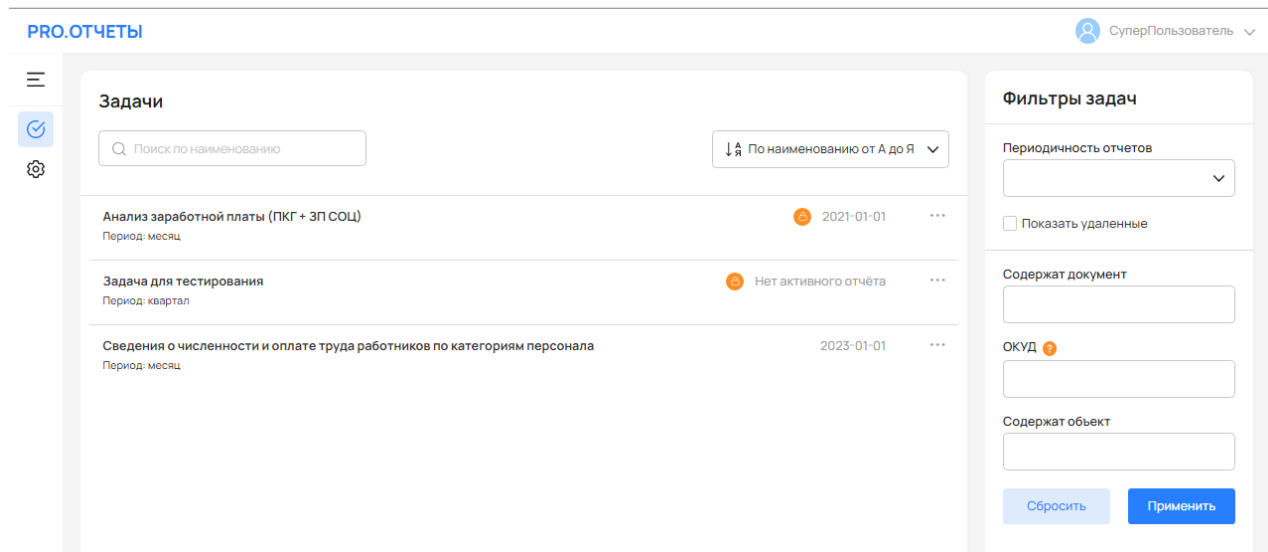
PRO.ОТЧЕТЫ

СуперПользователь

Задачи

Поиск по наименованию

По наименованию от А до Я

Анализ заработной платы (ПКГ + ЗП СОЦ)
Период: месяц

2021-01-01

Задача для тестирования
Период: квартал

Нет активного отчёта

Сведения о численности и оплате труда работников по категориям персонала
Период: месяц

2023-01-01

Фильтры задач

Периодичность отчетов

Показать удаленные

Содержат документ

ОКУД

Содержат обьект

Сбросить

Применить